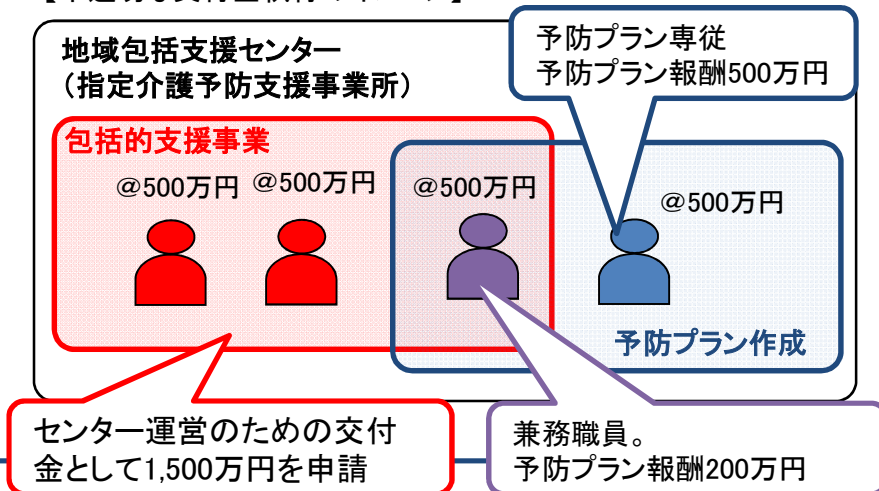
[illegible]

地域包括支援センター
（指定介護予防支援事業所）

予防プラン専従
予防プラン報酬500万円

包括的支援事業

@500万円 @500万円 @500万円 @500万円

予防プラン作成

センター運営のための交付金として1,500万円を申請

兼務職員。
予防プラン報酬200万円